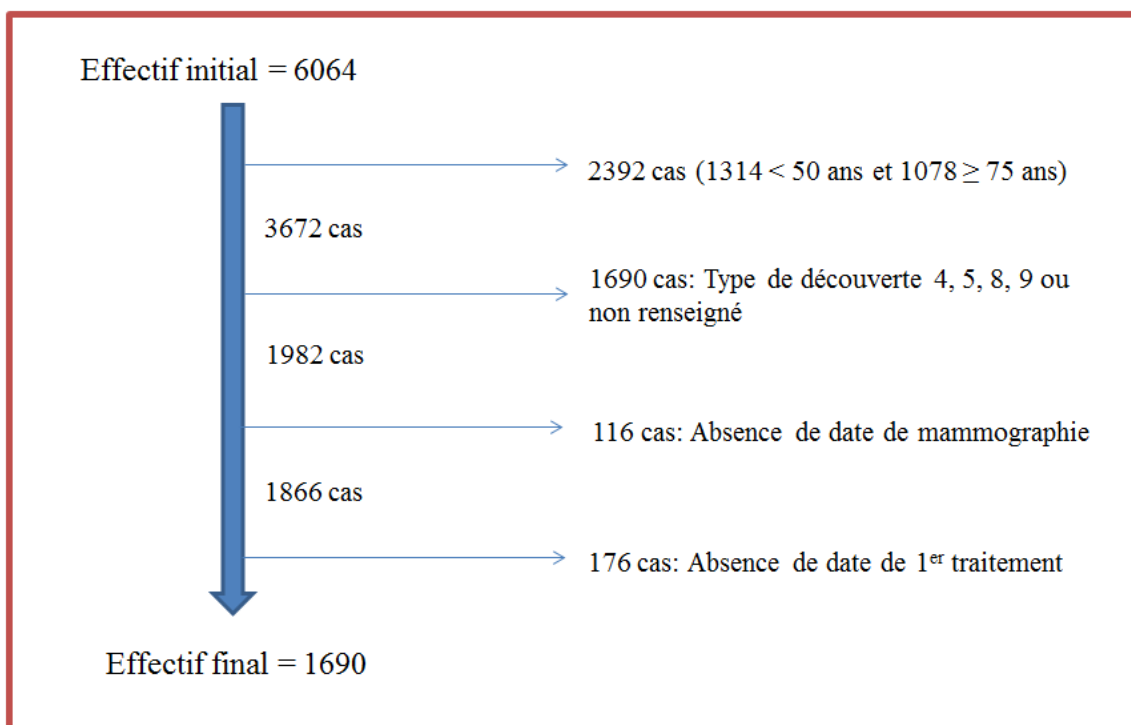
Effectif initial = 6064

2392 cas (1314 < 50 ans et 1078 $\geq$ 75 ans)

3672 cas

1690 cas: Type de découverte 4, 5, 8, 9 ou non renseigné

1982 cas

116 cas: Absence de date de mammographie

1866 cas

176 cas: Absence de date de 1$^{er}$ traitement

Effectif final = 1690